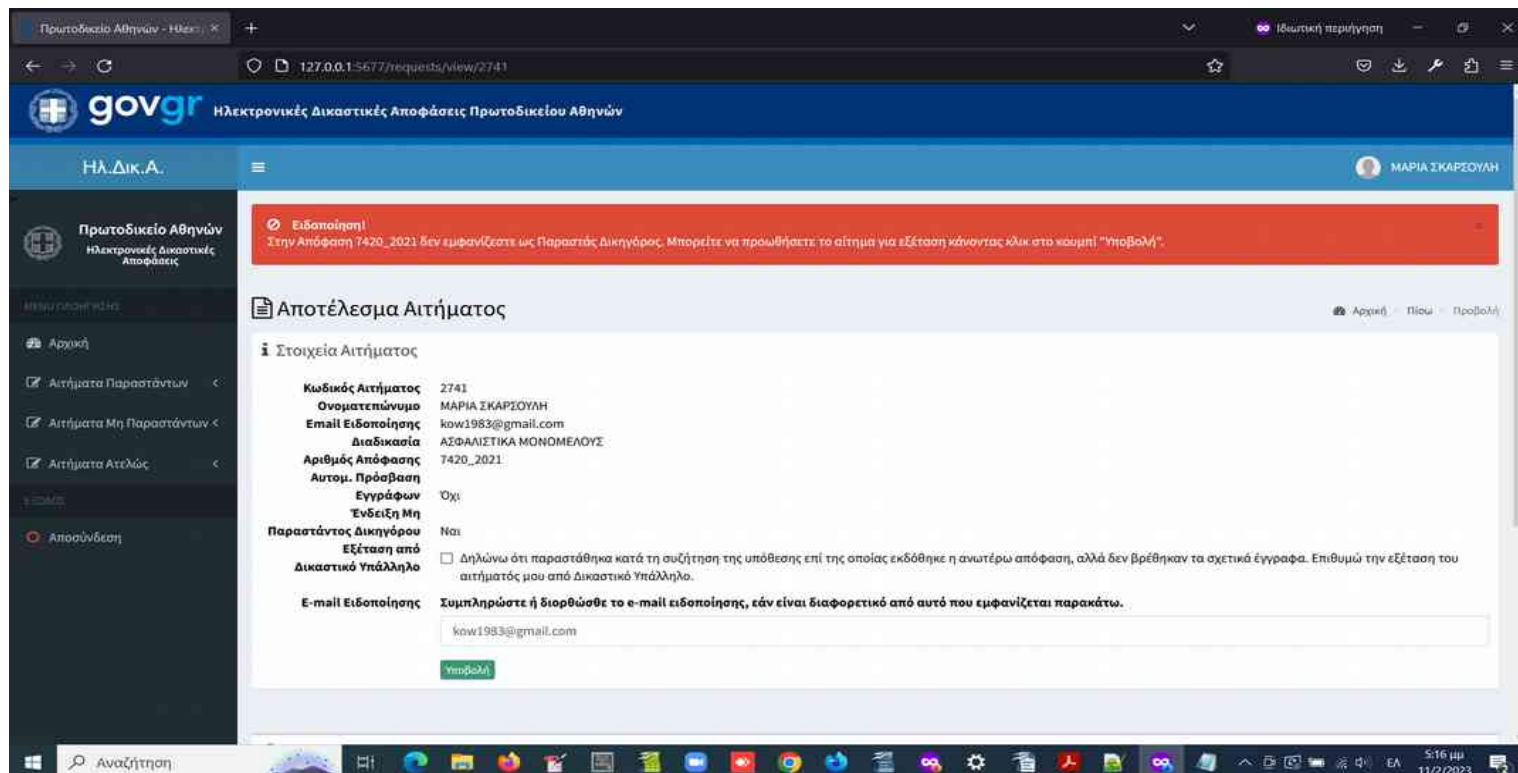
Πρωτοδικείο Αθηνών - Ηλεκτ ×
+
Ιδιωτική περιήγηση
127.0.0.1:5677/requests/view/2741

govgr Ηλεκτρονικές Δικαστικές Αποφάσεις Πρωτοδικείου Αθηνών

Ηλ.Δικ.Α.
ΜΑΡΙΑ ΣΚΑΡΣΟΥΛΗ

Πρωτοδικείο Αθηνών
Ηλεκτρονικές Δικαστικές Αποφάσεις

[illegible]
Αρχική
Αιτήματα Παραστάντων
Αιτήματα Μη Παραστάντων
Αιτήματα Ατελώς
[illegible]
Αποσύνδεση

Ειδοποίηση!
Στην Απόφαση 7420_2021 δεν εμφανίζεστε ως Παραστάς Δικηγόρος. Μπορείτε να προωθήσετε το αίτημα για εξέταση κάνοντας κλικ στο κουμπί "Υποβολή".

Αποτέλεσμα Αιτήματος
Αρχική Πίου Προβολή

Στοιχεία Αιτήματος

Κωδικός Αιτήματος 2741
Ονοματεπώνυμο ΜΑΡΙΑ ΣΚΑΡΣΟΥΛΗ
Email Ειδοποίησης kow1983@gmail.com
Διαδικασία ΑΣΦΑΛΙΣΤΙΚΑ ΜΟΝΟΜΕΛΟΥΣ
Αριθμός Απόφασης 7420_2021
Αυτομ. Πρόσβαση Εγγράφων Όχι
Ένδειξη Μη Παραστάντος Δικηγόρου Ναι
Εξέταση από Δικαστικό Υπάλληλο ☐ Δηλώνω ότι παραστάθηκα κατά τη συζήτηση της υπόθεσης επί της οποίας εκδόθηκε η ανωτέρω απόφαση, αλλά δεν βρέθηκαν τα σχετικά έγγραφα. Επιθυμώ την εξέταση του αιτήματός μου από Δικαστικό Υπάλληλο.
E-mail Ειδοποίησης Συμπληρώστε ή διορθώσθε το e-mail ειδοποίησης, εάν είναι διαφορετικό από αυτό που εμφανίζεται παρακάτω.
kow1983@gmail.com
Υποβολή

Αναζήτηση
ΕΛ 5:16 μμ 11/2/2023